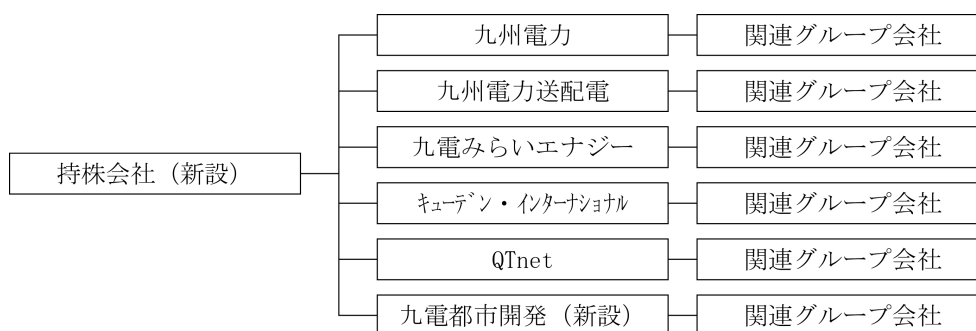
持株会社（新設）

九州電力
関連グループ会社

九州電力送配電
関連グループ会社

九電みらいエナジー
関連グループ会社

ｷｭｰﾃﾞﾝ・ｲﾝﾀｰﾅｼｮﾅﾙ
関連グループ会社

QTnet
関連グループ会社

九電都市開発（新設）
関連グループ会社